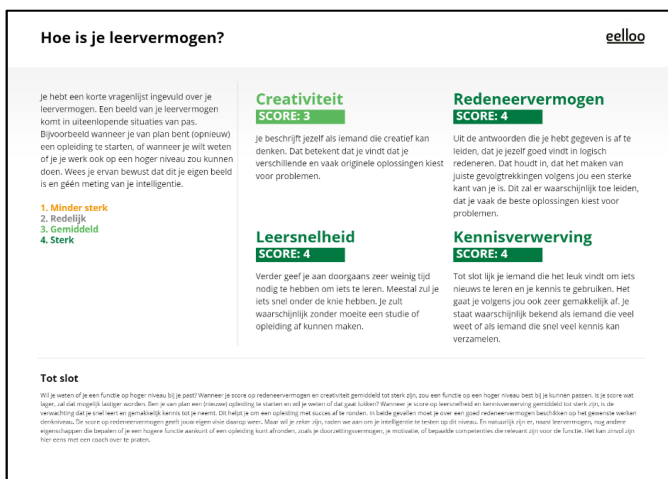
Hoe is je leervermogen?

eelloo

Je hebt een korte vragenlijst ingevuld over je leervermogen. Een beeld van je leervermogen komt in uiteenlopende situaties van pas. Bijvoorbeeld wanneer je van plan bent (opnieuw) een opleiding te starten, of wanneer je wilt weten of je je werk ook op een hoger niveau zou kunnen doen. Wees je ervan bewust dat dit je eigen beeld is en géén meting van je intelligentie.

1. Minder sterk
2. Redelijk
3. Gemiddeld
4. Sterk

Creativiteit
SCORE: 3

Je beschrijft jezelf als iemand die creatief kan denken. Dat betekent dat je vindt dat je verschillende en vaak originele oplossingen kiest voor problemen.

Leersnelheid
SCORE: 4

Verder geef je aan doorgaans zeer weinig tijd nodig te hebben om iets te leren. Meestal zul je iets snel onder de knie hebben. Je zult waarschijnlijk zonder moeite een studie of opleiding af kunnen maken.

Redeneervermogen
SCORE: 4

Uit de antwoorden die je hebt gegeven is af te leiden, dat je jezelf goed vindt in logisch redeneren. Dat houdt in, dat het maken van juiste gevolgtrekkingen volgens jou een sterke kant van je is. Dit zal er waarschijnlijk toe leiden, dat je vaak de beste oplossingen kiest voor problemen.

Kennisverwerving
SCORE: 4

Tot slot lijk je iemand die het leuk vindt om iets nieuws te leren en je kennis te gebruiken. Het gaat je volgens jou ook zeer gemakkelijk af. Je staat waarschijnlijk bekend als iemand die veel weet of als iemand die snel veel kennis kan verzamelen.

Tot slot

Wil je weten of je een functie op hoger niveau bij je past? Wanneer je score op redeneervermogen en creativiteit gemiddeld tot sterk zijn, zou een functie op een hoger niveau best bij je kunnen passen. Is je score wat lager, zal dat mogelijk lastiger worden. Ben je van plan een (nieuwe) opleiding te starten en wil je weten of dat gaat lukken? Wanneer je score op leersnelheid en kennisverwerving gemiddeld tot sterk zijn, is de verwachting dat je snel leert en gemakkelijk kennis tot je neemt. Dit helpt je om een opleiding met succes af te ronden. In beide gevallen moet je over een goed redeneervermogen beschikken op het gewenste werken denkniveau. De score op redeneervermogen geeft jouw eigen visie daarop weer. Maar wil je zeker zijn, raden we aan om je intelligentie te testen op dit niveau. En natuurlijk zijn er, naast leervermogen, nog andere eigenschappen die bepalen of je een hogere functie aankunt of een opleiding kunt afronden, zoals je doorzettingsvermogen, je motivatie, of bepaalde competenties die relevant zijn voor de functie. Het kan zinvol zijn hier eens met een coach over te praten.